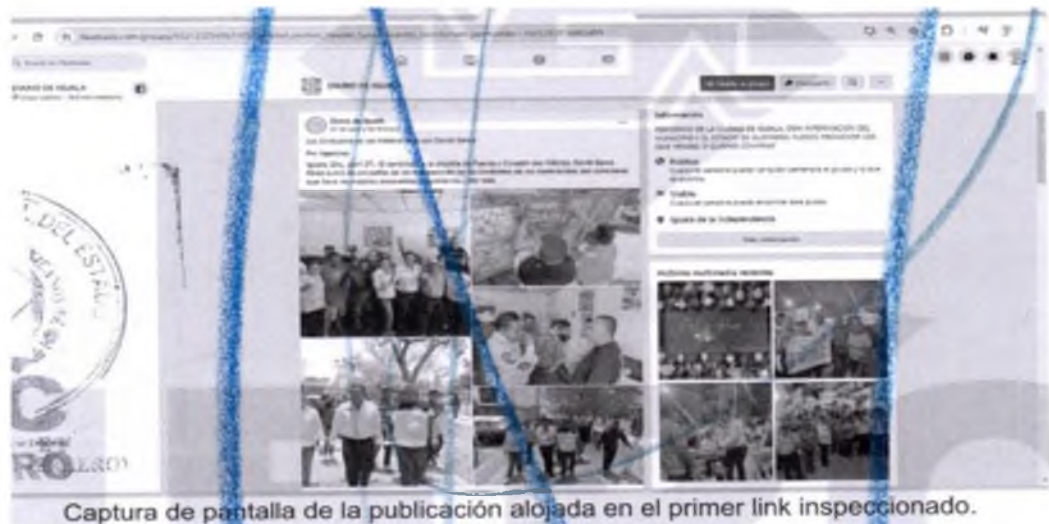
DIARIO DE IGUALA

DIARIO DE IGUALA

Diario de Iguala

Información

Pública

Visible

Iguala de la Independencia

Archivos multimedia recientes

DEL ESTADO

RO

Captura de pantalla de la publicación alojada en el primer link inspeccionado.